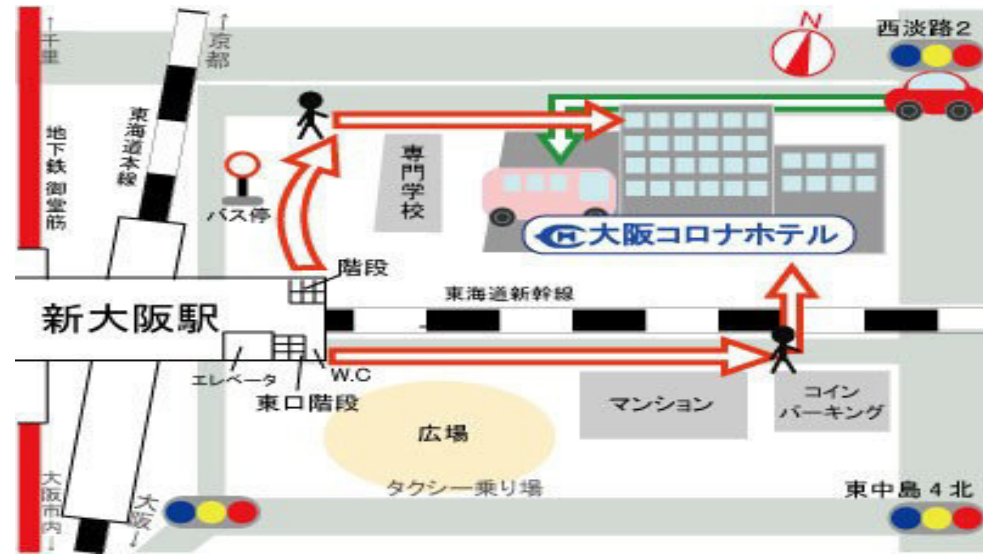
↑千里

地下鉄御堂筋

↑京都

東海道本線

N

西淡路2

バス停

専門学校

大阪コロナホテル

階段

東海道新幹線

新大阪駅

エレベータ

W.C

東口階段

マンション

コイン パーキング

広場

タクシー乗り場

大阪市内↓

大阪↓

東中島4北